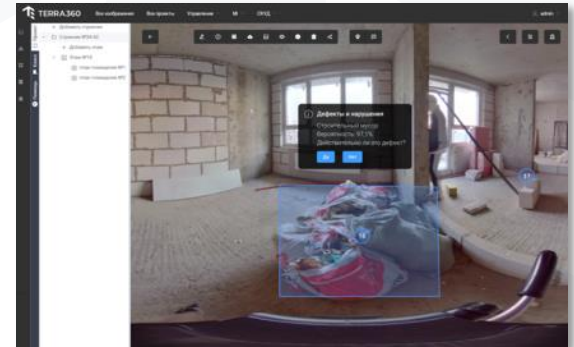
TERRA360

Все изображения Все проекты Управление ИИ ОПОД

admin

Добавить строение

Строение №54-92

Добавить этаж

Этаж №10

План помещения №1

План помещения №2

Дефекты и нарушения

Строительный мусор

Вероятность: 97,5%

Действительно ли это дефект?

Да

Нет